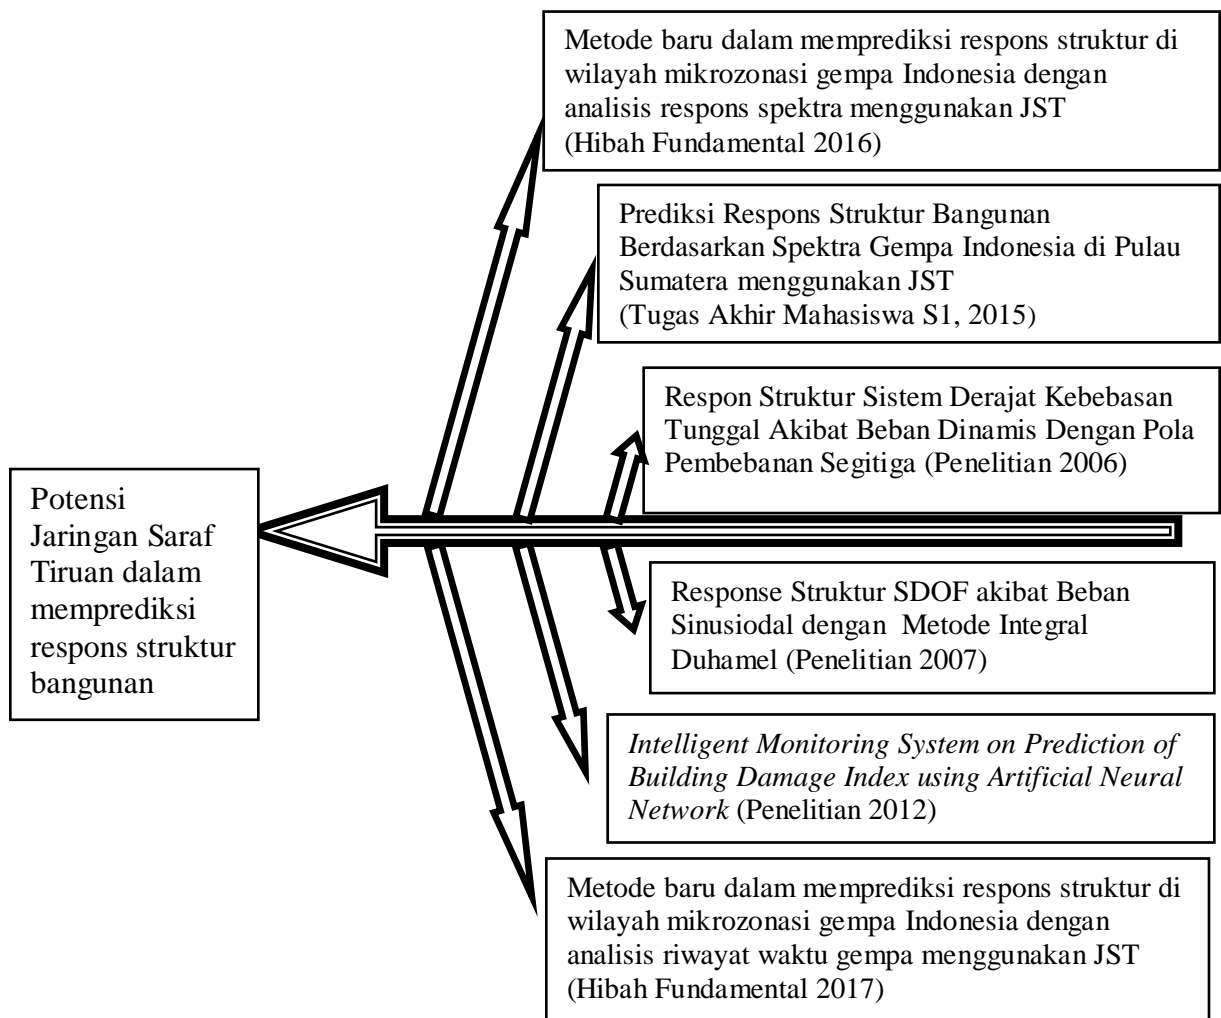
Metode baru dalam memprediksi respons struktur di wilayah mikrozonasi gempa Indonesia dengan analisis respons spektra menggunakan JST (Hibah Fundamental 2016)

Prediksi Respons Struktur Bangunan Berdasarkan Spektra Gempa Indonesia di Pulau Sumatera menggunakan JST (Tugas Akhir Mahasiswa S1, 2015)

Respon Struktur Sistem Derajat Kebebasan Tunggal Akibat Beban Dinamis Dengan Pola Pembebanan Segitiga (Penelitian 2006)

Potensi Jaringan Saraf Tiruan dalam memprediksi respons struktur bangunan

Response Struktur SDOF akibat Beban Sinusiodal dengan Metode Integral Duhamel (Penelitian 2007)

*Intelligent Monitoring System on Prediction of Building Damage Index using Artificial Neural Network* (Penelitian 2012)

Metode baru dalam memprediksi respons struktur di wilayah mikrozonasi gempa Indonesia dengan analisis riwayat waktu gempa menggunakan JST (Hibah Fundamental 2017)